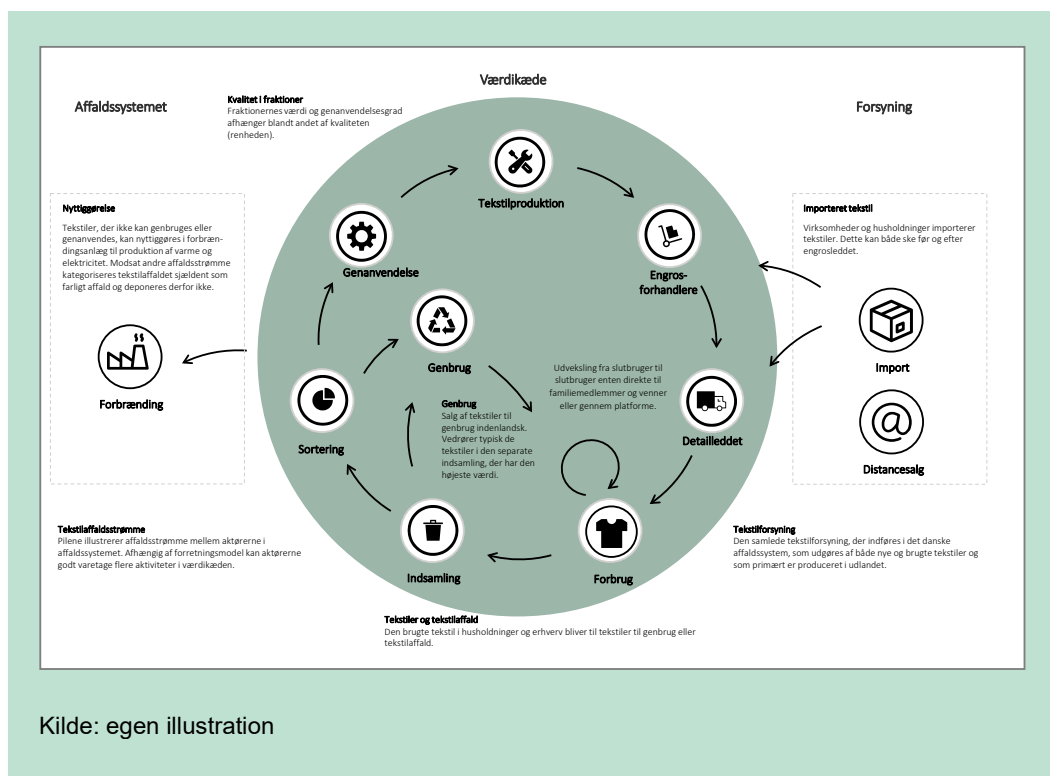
Værdikæde

Affaldssystemet

Kvalitet i fraktioner
Fraktionernes værdi og genanvendelsesgrad afhænger blandt andet af kvaliteten (renheden).

Forsyning

Nyttiggørelse
Tekstiler, der ikke kan genbruges eller genanvendes, kan nyttiggøres i forbrændingsanlæg til produktion af varme og elektricitet. Modsat andre affaldsstrømme kategoriseres tekstilaffaldet sjældent som farligt affald og deponeres derfor ikke.

Forbrænding

Tekstilproduktion

Genanvendelse

Engros-forhandlere

Importeret tekstil
Virksomheder og husholdninger importerer tekstiler. Dette kan både ske før og efter engrosleddet.

Import

Distancesalg

Genbrug

Udveksling fra slutbruger til slutbruger enten direkte til familiemedlemmer og venner eller gennem platforme.

Genbrug
Salg af tekstiler til genbrug indenlandsk. Vedrører typisk de tekstiler i den separate indsamling, der har den højeste værdi.

Sortering

Detailleddet

Indsamling

Forbrug

Tekstilaffaldsstrømme
Pilene illustrerer affaldsstrømme mellem aktørerne i affaldssystemet. Afhængig af forretningsmodel kan aktørerne godt varetage flere aktiviteter i værdikæden.

Tekstilforsyning
Den samlede tekstilforsyning, der indføres i det danske affaldssystem, som udgøres af både nye og brugte tekstiler og som primært er produceret i udlandet.

Tekstiler og tekstilaffald
Den brugte tekstil i husholdninger og erhverv bliver til tekstiler til genbrug eller tekstilaffald.

Kilde: egen illustration